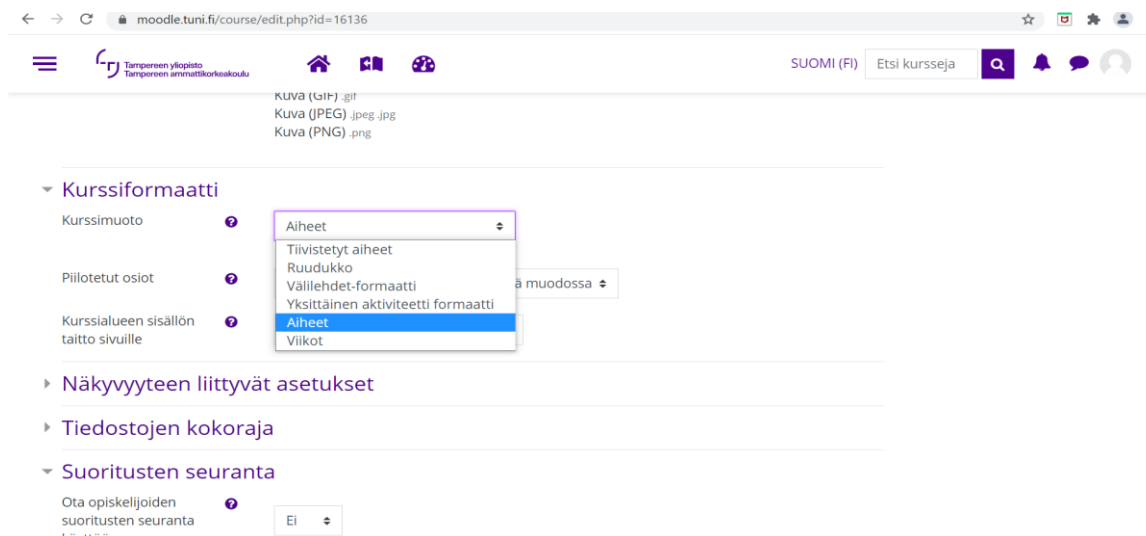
moodle.tuni.fi/course/edit.php?id=16136

Tampereen yliopisto
Tampereen ammattikorkeakoulu

SUOMI (FI) Etsi kursseja

Kuva (GIF) .gif
Kuva (JPEG) .jpeg .jpg
Kuva (PNG) .png

Kurssiformaatti

Kurssimuoto

Aiheet

Tiivistetyt aiheet
Ruudukko
Välilehdet-formaatti
Yksittäinen aktiviteetti formaatti
Aiheet
Viikot

Piilotetut osiot

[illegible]ä muodossa

Kurssialueen sisällön taitto sivuille

Näkyvyyteen liittyvät asetukset

Tiedostojen kokoraja

Suoritusten seuranta

Ota opiskelijoiden suoritusten seuranta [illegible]

Ei